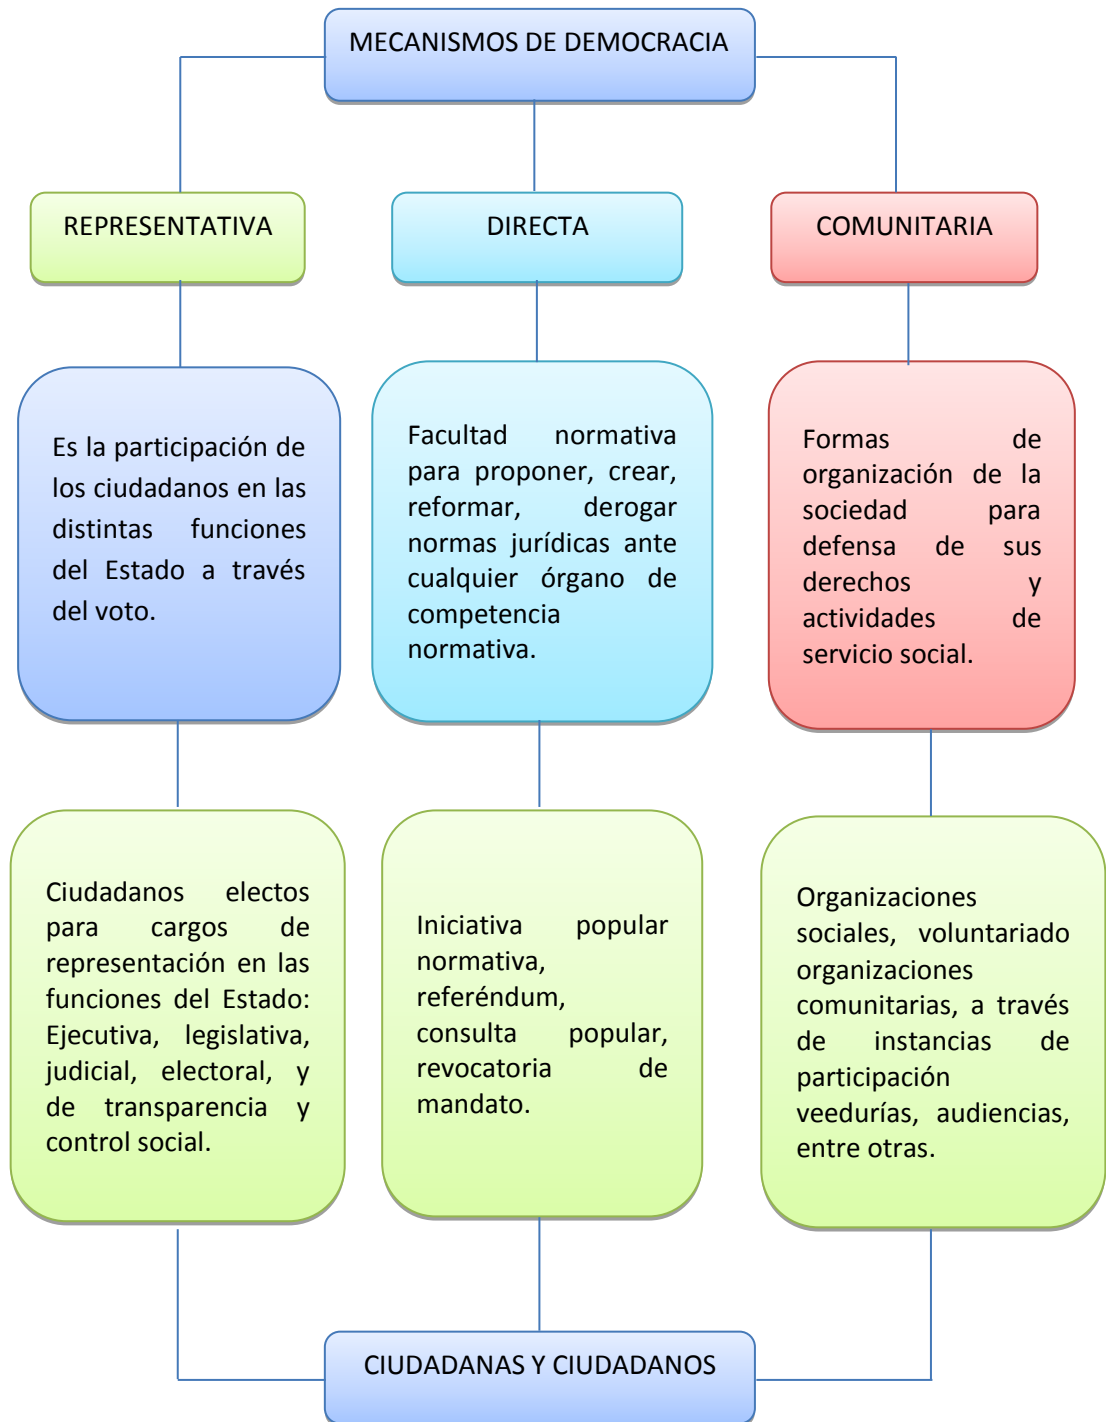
MECANISMOS DE DEMOCRACIA

REPRESENTATIVA

DIRECTA

COMUNITARIA

Es la participación de los ciudadanos en las distintas funciones del Estado a través del voto.

Facultad normativa para proponer, crear, reformar, derogar normas jurídicas ante cualquier órgano de competencia normativa.

Formas de organización de la sociedad para defensa de sus derechos y actividades de servicio social.

Ciudadanos electos para cargos de representación en las funciones del Estado: Ejecutiva, legislativa, judicial, electoral, y de transparencia y control social.

Iniciativa popular normativa, referéndum, consulta popular, revocatoria de mandato.

Organizaciones sociales, voluntariado organizaciones comunitarias, a través de instancias de participación veedurías, audiencias, entre otras.

CIUDADANAS Y CIUDADANOS